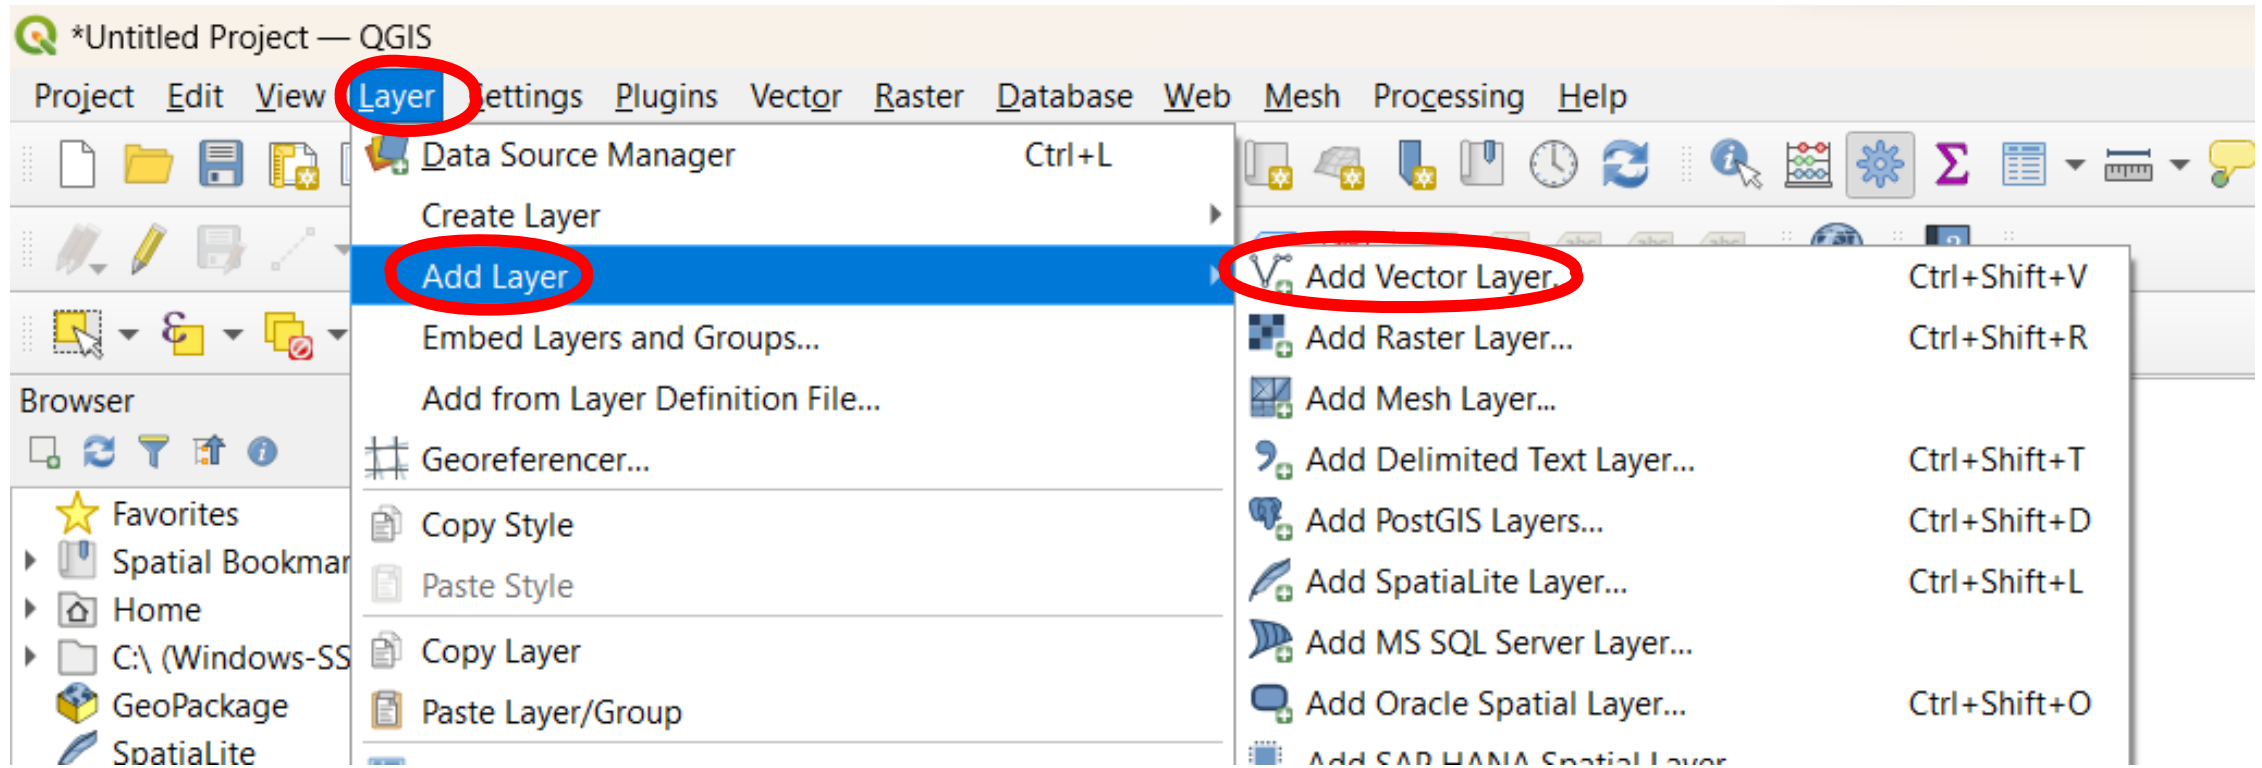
*Untitled Project — QGIS

Project Edit View Layer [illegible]ettings Plugins Vector Raster Database Web Mesh Processing Help

Data Source Manager Ctrl+L
Create Layer
Add Layer
Embed Layers and Groups...
Add from Layer Definition File...
Georeferencer...
Copy Style
Paste Style
Copy Layer
Paste Layer/Group

Add Vector Layer... Ctrl+Shift+V
Add Raster Layer... Ctrl+Shift+R
Add Mesh Layer...
Add Delimited Text Layer... Ctrl+Shift+T
Add PostGIS Layers... Ctrl+Shift+D
Add SpatiaLite Layer... Ctrl+Shift+L
Add MS SQL Server Layer...
Add Oracle Spatial Layer... Ctrl+Shift+O
Add SAP HANA Spatial Layer

Browser
Favorites
Spatial Bookmar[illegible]
Home
C:\ (Windows-SS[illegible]
GeoPackage
SpatiaLite